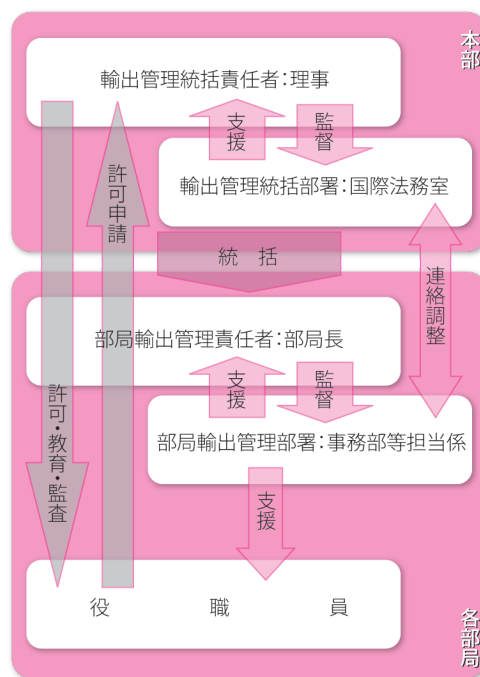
本部

輸出管理統括責任者:理事

支援

監督

輸出管理統括部署:国際法務室

許可申請

統括

連絡調整

部局輸出管理責任者:部局長

許可・教育・監査

支援

監督

部局輸出管理部署:事務部等担当係

支援

役　職　員

各部局